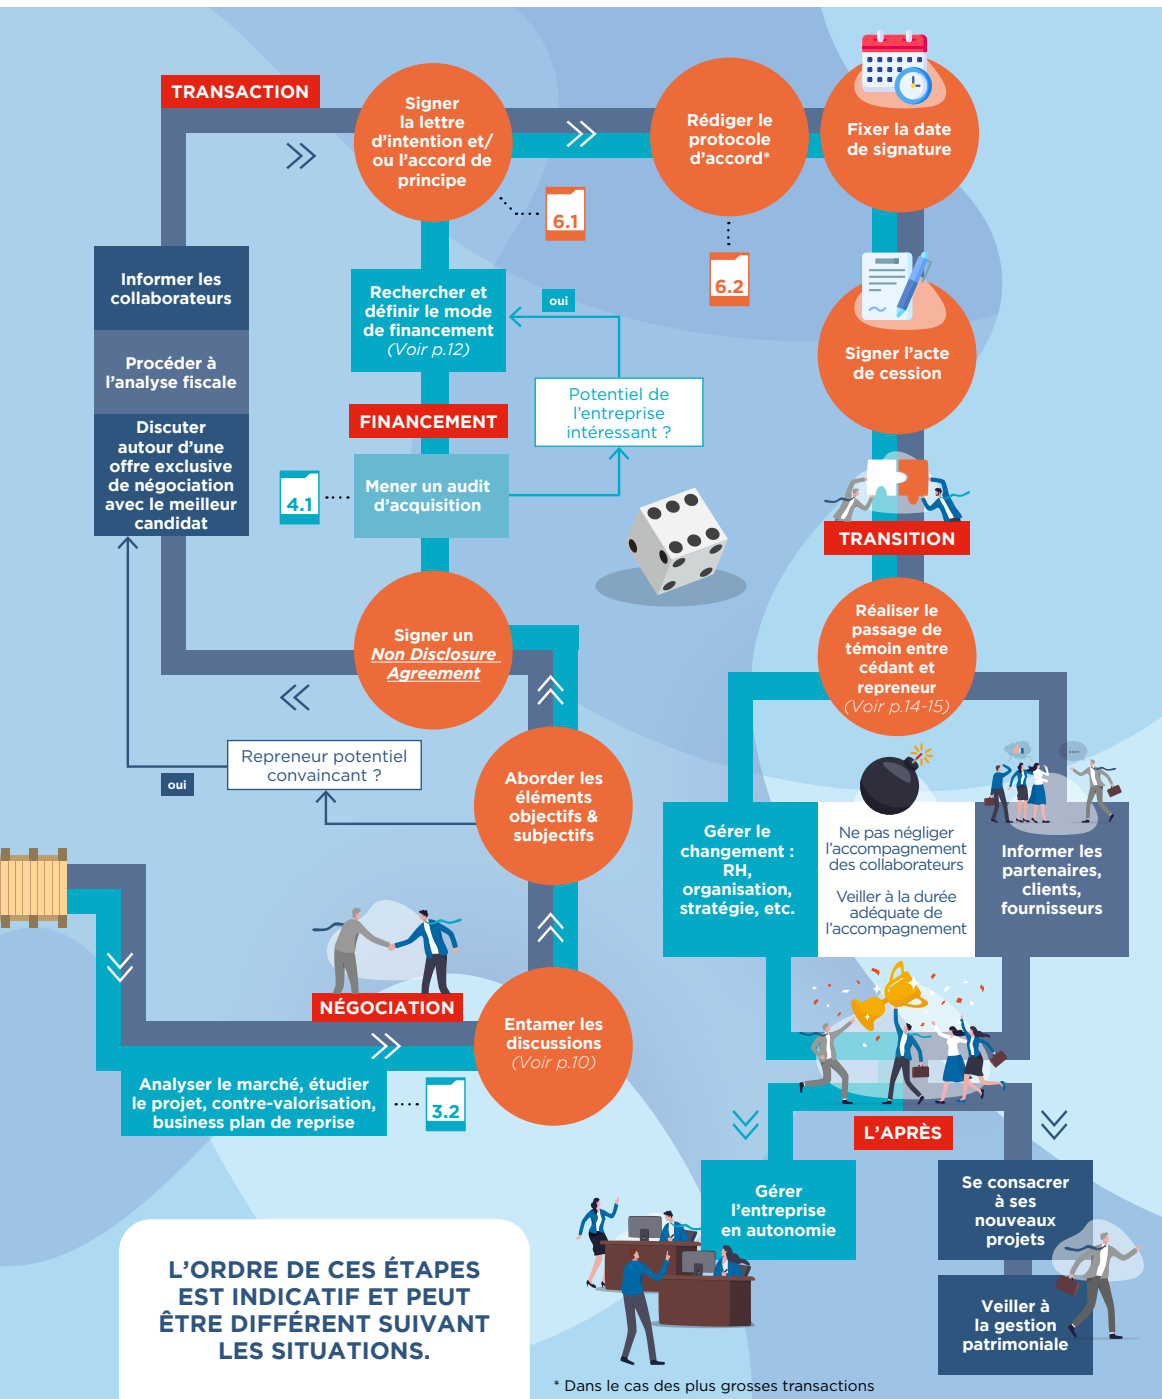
TRANSACTION

Signer la lettre d'intention et/ou l'accord de principe

6.1

Rédiger le protocole d'accord*

6.2

Fixer la date de signature

Signer l'acte de cession

Informer les collaborateurs

Procéder à l'analyse fiscale

Discuter autour d'une offre exclusive de négociation avec le meilleur candidat

Rechercher et définir le mode de financement (Voir p.12)

oui

Potentiel de l'entreprise intéressant ?

FINANCEMENT

4.1

Mener un audit d'acquisition

TRANSITION

Réaliser le passage de témoin entre cédant et repreneur (Voir p.14-15)

Signer un Non Disclosure Agreement

Repreneur potentiel convainçant ?

oui

Aborder les éléments objectifs & subjectifs

Gérer le changement : RH, organisation, stratégie, etc.

Ne pas négliger l'accompagnement des collaborateurs

Veiller à la durée adéquate de l'accompagnement

Informer les partenaires, clients, fournisseurs

NÉGOCIATION

Entamer les discussions (Voir p.10)

Analyser le marché, étudier le projet, contre-valorisation, business plan de reprise

3.2

L'APRÈS

Gérer l'entreprise en autonomie

Se consacrer à ses nouveaux projets

Veiller à la gestion patrimoniale

L'ORDRE DE CES ÉTAPES EST INDICATIF ET PEUT ÊTRE DIFFÉRENT SUIVANT LES SITUATIONS.

* Dans le cas des plus grosses transactions